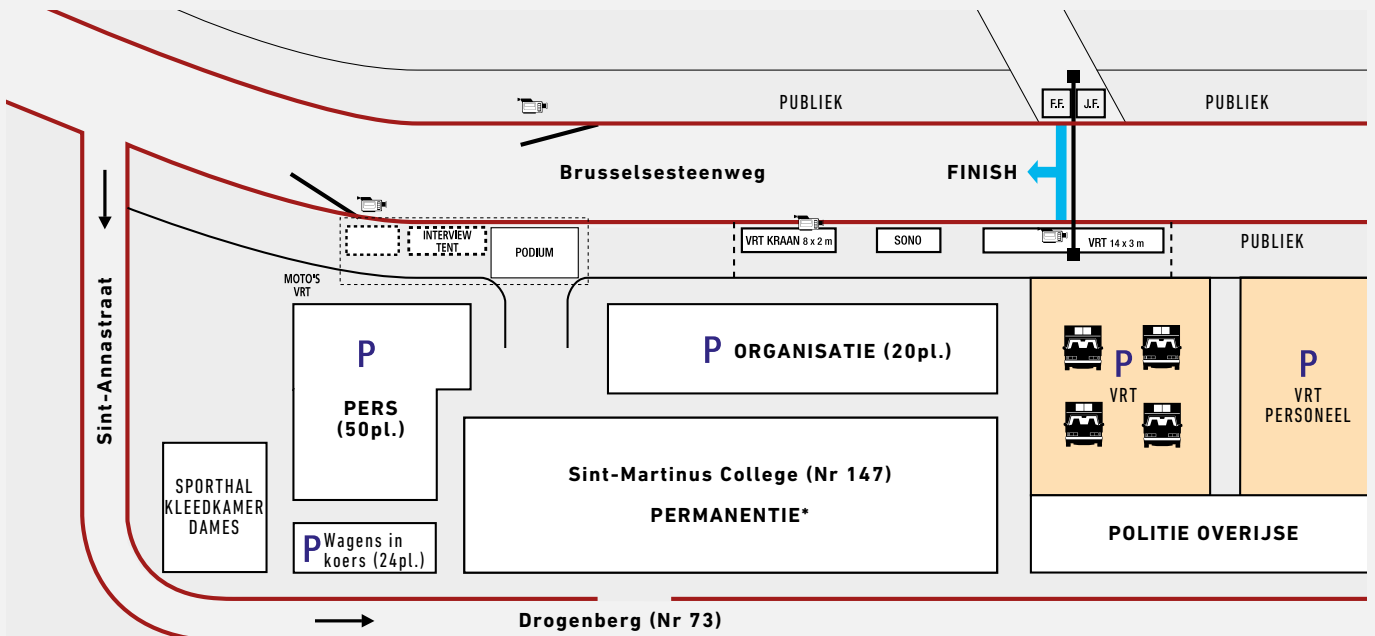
PUBLIEK

F.F.

J.F.

PUBLIEK

Brusselsesteenweg

FINISH

INTERVIEW TENT

PODIUM

VRT KRAAN 8 x 2 m

SONO

VRT 14 x 3 m

PUBLIEK

MOTO'S VRT

Sint-Annastraat

P

PERS (50pl.)

P ORGANISATIE (20pl.)

P

VRT

P

VRT PERSONEEL

SPORTHAL KLEEDKAMER DAMES

Sint-Martinus College (Nr 147)

PERMANENTIE*

P Wagens in koers (24pl.)

POLITIE OVERIJSE

Drogenberg (Nr 73)